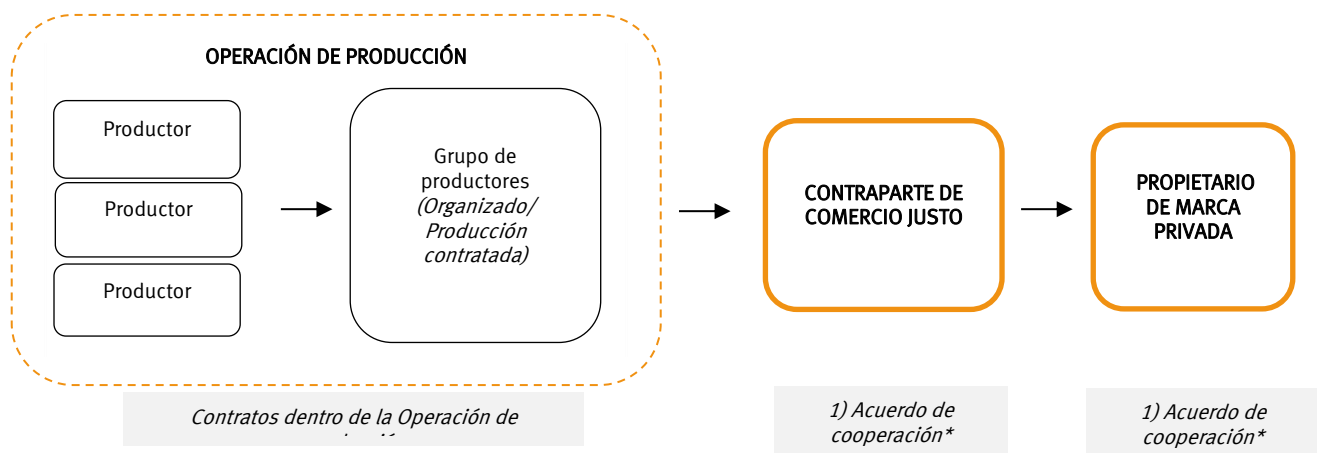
OPERACIÓN DE PRODUCCIÓN

Productor

Productor

Productor

Grupo de productores (Organizado/ Producción contratada)

CONTRAPARTE DE COMERCIO JUSTO

PROPIETARIO DE MARCA PRIVADA

Contratos dentro de la Operación de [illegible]

1) Acuerdo de cooperación*

1) Acuerdo de cooperación*